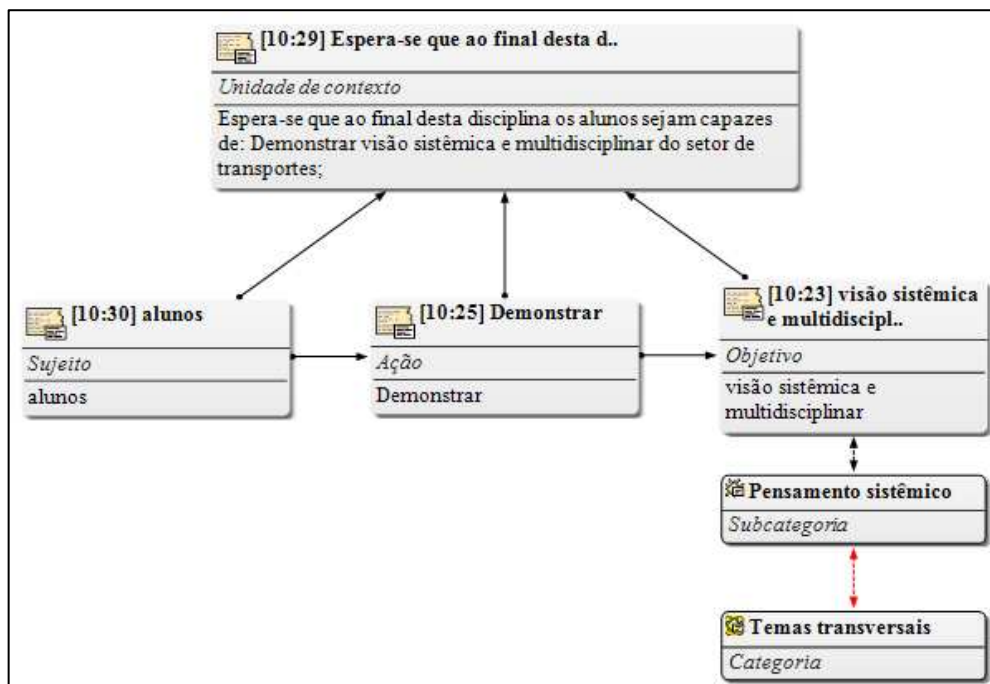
[10:29] Espera-se que ao final desta d..

Unidade de contexto

Espera-se que ao final desta disciplina os alunos sejam capazes de: Demonstrar visão sistêmica e multidisciplinar do setor de transportes;

[10:30] alunos

Sujeito

alunos

[10:25] Demonstrar

Ação

Demonstrar

[10:23] visão sistêmica e multidiscipl..

Objetivo

visão sistêmica e multidisciplinar

Pensamento sistêmico

Subcategoria

Temas transversais

Categoria